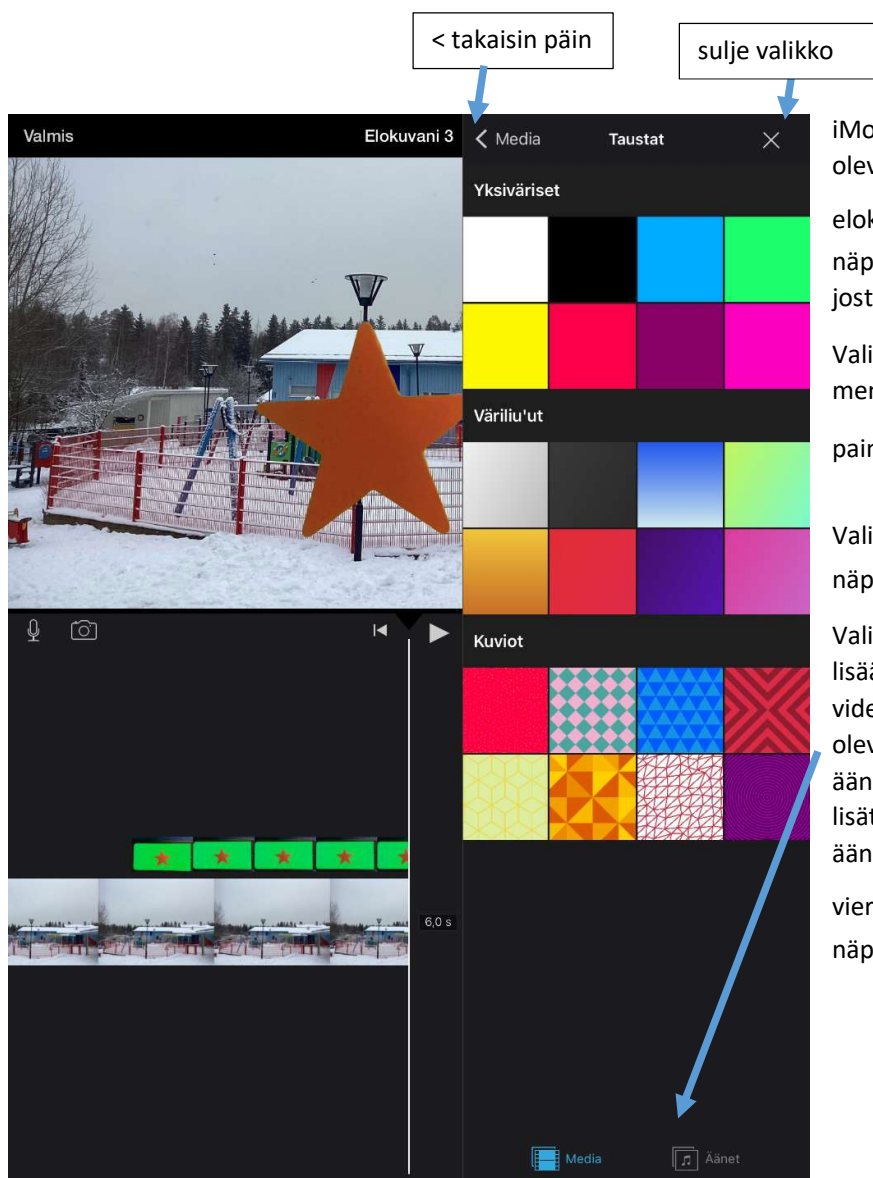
< takaisin päin

sulje valikko

Valmis

Elokuvani 3

< Media

Taustat

Yksiväriset

Väriliu'ut

Kuviot

6,0 s

Media

Äänet

iMo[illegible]
olev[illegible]

elok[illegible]
näp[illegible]
jost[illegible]

Vali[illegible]
mer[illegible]

pain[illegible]

Vali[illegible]
näp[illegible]

Vali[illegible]
lisää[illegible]
vide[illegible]
olev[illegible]
ään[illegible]
lisät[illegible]
ään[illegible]

vien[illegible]
näp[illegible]